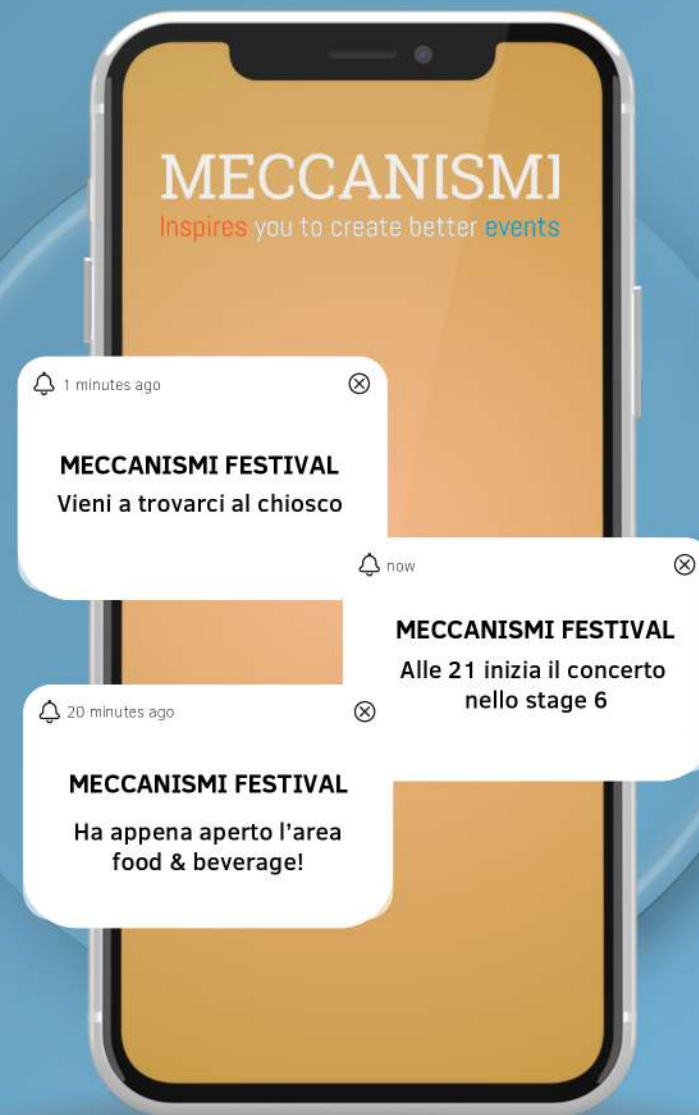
MECCANISMI
Inspires you to create better events

1 minutes ago

MECCANISMI FESTIVAL
Vieni a trovarci al chiosco

now

MECCANISMI FESTIVAL
Alle 21 inizia il concerto nello stage 6

20 minutes ago

MECCANISMI FESTIVAL
Ha appena aperto l'area food & beverage!